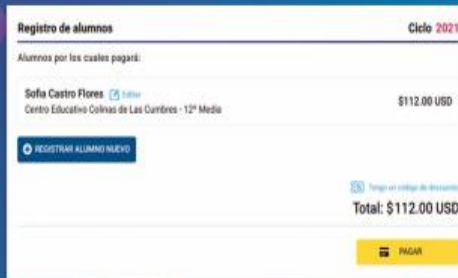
Registro de alumnos

Ciclo 2021

Alumnos por los cuales pagará:

Sofía Castro Flores Editar
Centro Educativo Colinas de Las Cumbres - 12° Media

$112.00 USD

REGISTRAR ALUMNO NUEVO

Tengo un código de descuento

Total: $112.00 USD

PAGAR